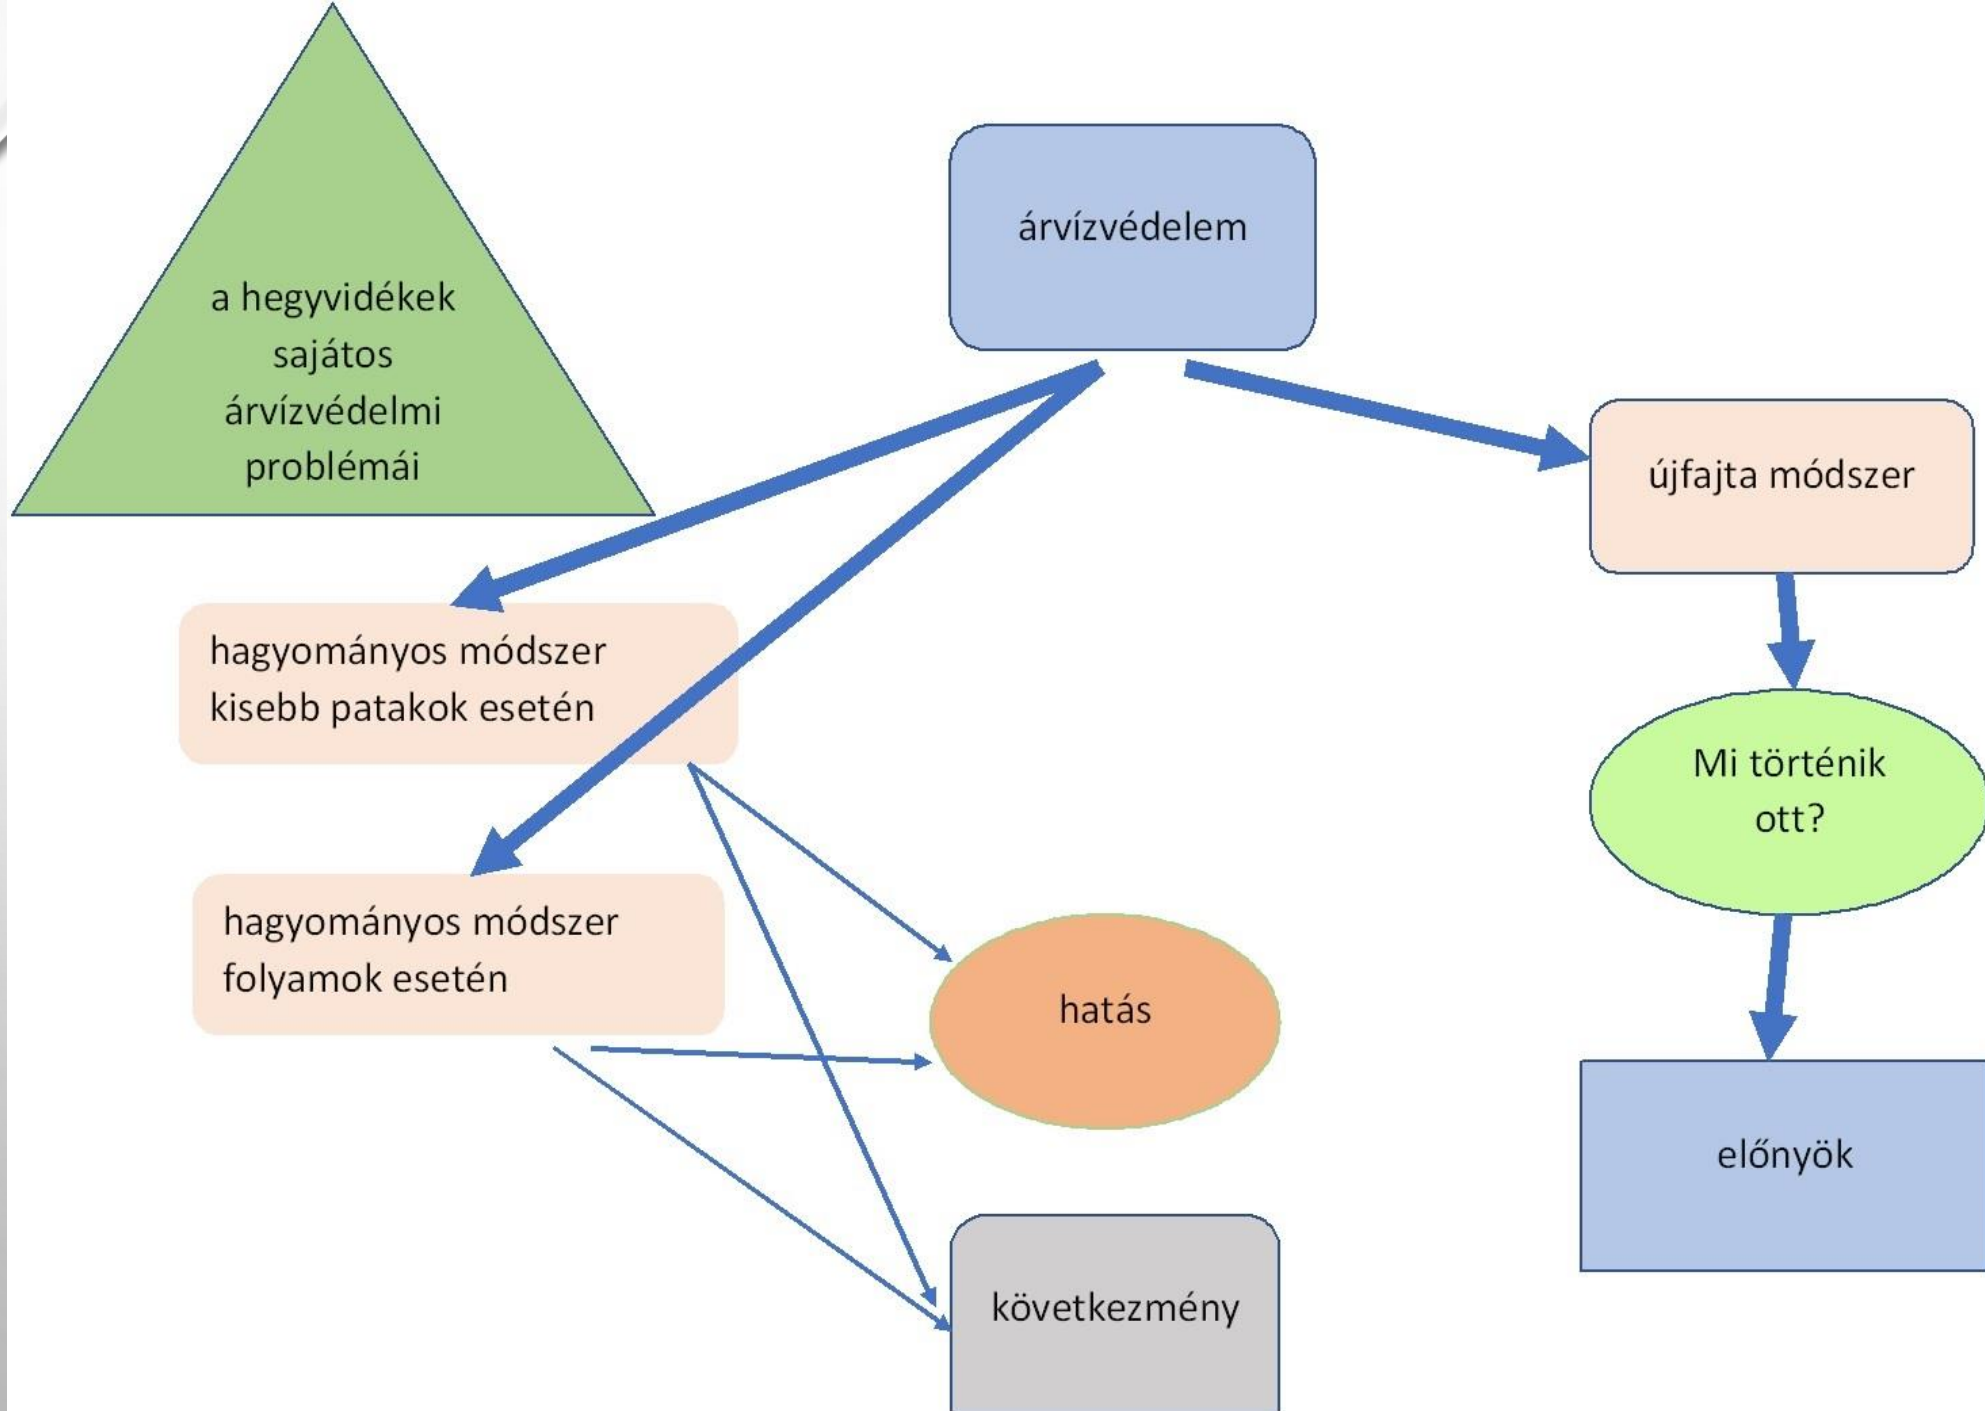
a hegyvidékek sajátos árvízvédelmi problémái

árvízvédelem

hagyományos módszer kisebb patakok esetén

hagyományos módszer folyamok esetén

hatás

következmény

újfajta módszer

Mi történik ott?

előnyök